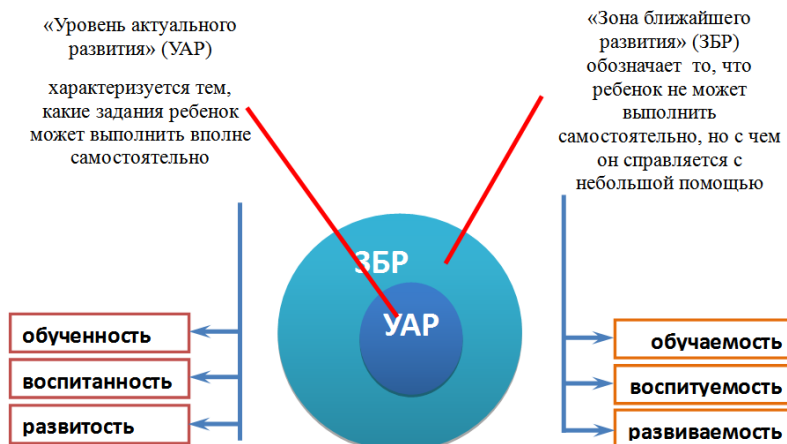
«Уровень актуального развития» (УАР)

характеризуется тем, какие задания ребенок может выполнить вполне самостоятельно

«Зона ближайшего развития» (ЗБР) обозначает то, что ребенок не может выполнить самостоятельно, но с чем он справляется с небольшой помощью

ЗБР

УАР

обученность

воспитанность

развитость

обучаемость

воспитуемость

развиваемость